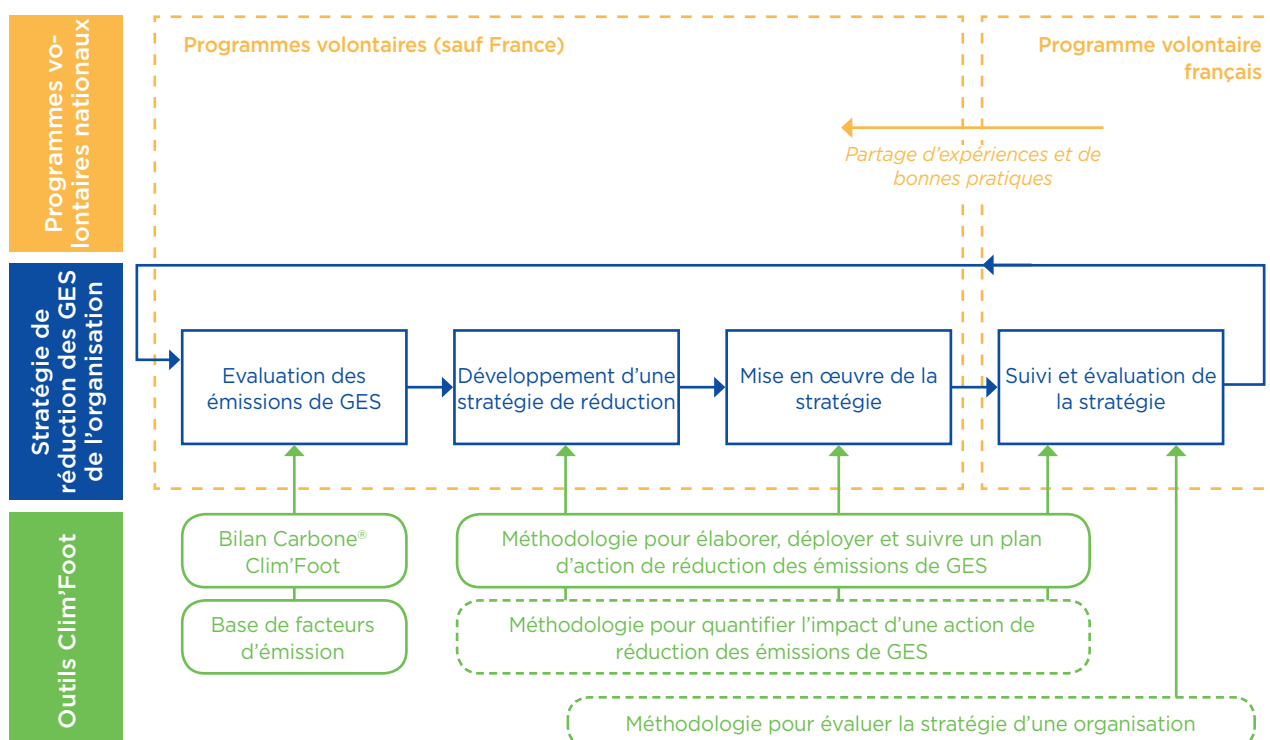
Programmes volontaires nationaux

Programmes volontaires (sauf France)

Programme volontaire français

Partage d'expériences et de bonnes pratiques

Stratégie de réduction des GES de l'organisation

Evaluation des émissions de GES

Développement d'une stratégie de réduction

Mise en œuvre de la stratégie

Suivi et évaluation de la stratégie

Outils Clim'Foot

Bilan Carbone® Clim'Foot

Base de facteurs d'émission

Méthodologie pour élaborer, déployer et suivre un plan d'action de réduction des émissions de GES

Méthodologie pour quantifier l'impact d'une action de réduction des émissions de GES

Méthodologie pour évaluer la stratégie d'une organisation